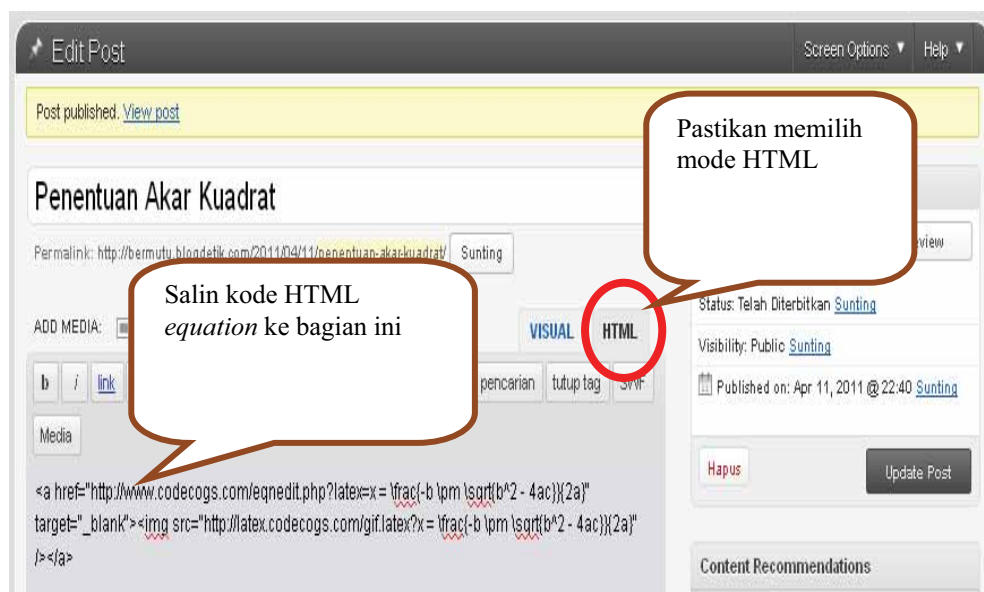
Edit Post

Screen Options ▼ Help ▼

Post published. View post

Pastikan memilih mode HTML

Penentuan Akar Kuadrat

Permalink: http://bermutu.blogdetik.com/2011/04/11/penentuan-akarkuadrat/ Sunting

view

Salin kode HTML *equation* ke bagian ini

ADD MEDIA:

VISUAL HTML

Status: Telah Diterbitkan Sunting

Visibility: Public Sunting

b i link

pencarian tutup tag SWF

Published on: Apr 11, 2011 @ 22:40 Sunting

Media

Hapus

Update Post

<a href="http://www.codecogs.com/eqnedit.php?latex=x = \frac{-b \pm \sqrt{b^2 - 4ac}}{2a}" target="_blank"><img src="http://latex.codecogs.com/gif.latex?x = \frac{-b \pm \sqrt{b^2 - 4ac}}{2a}" /></a>

Content Recommendations